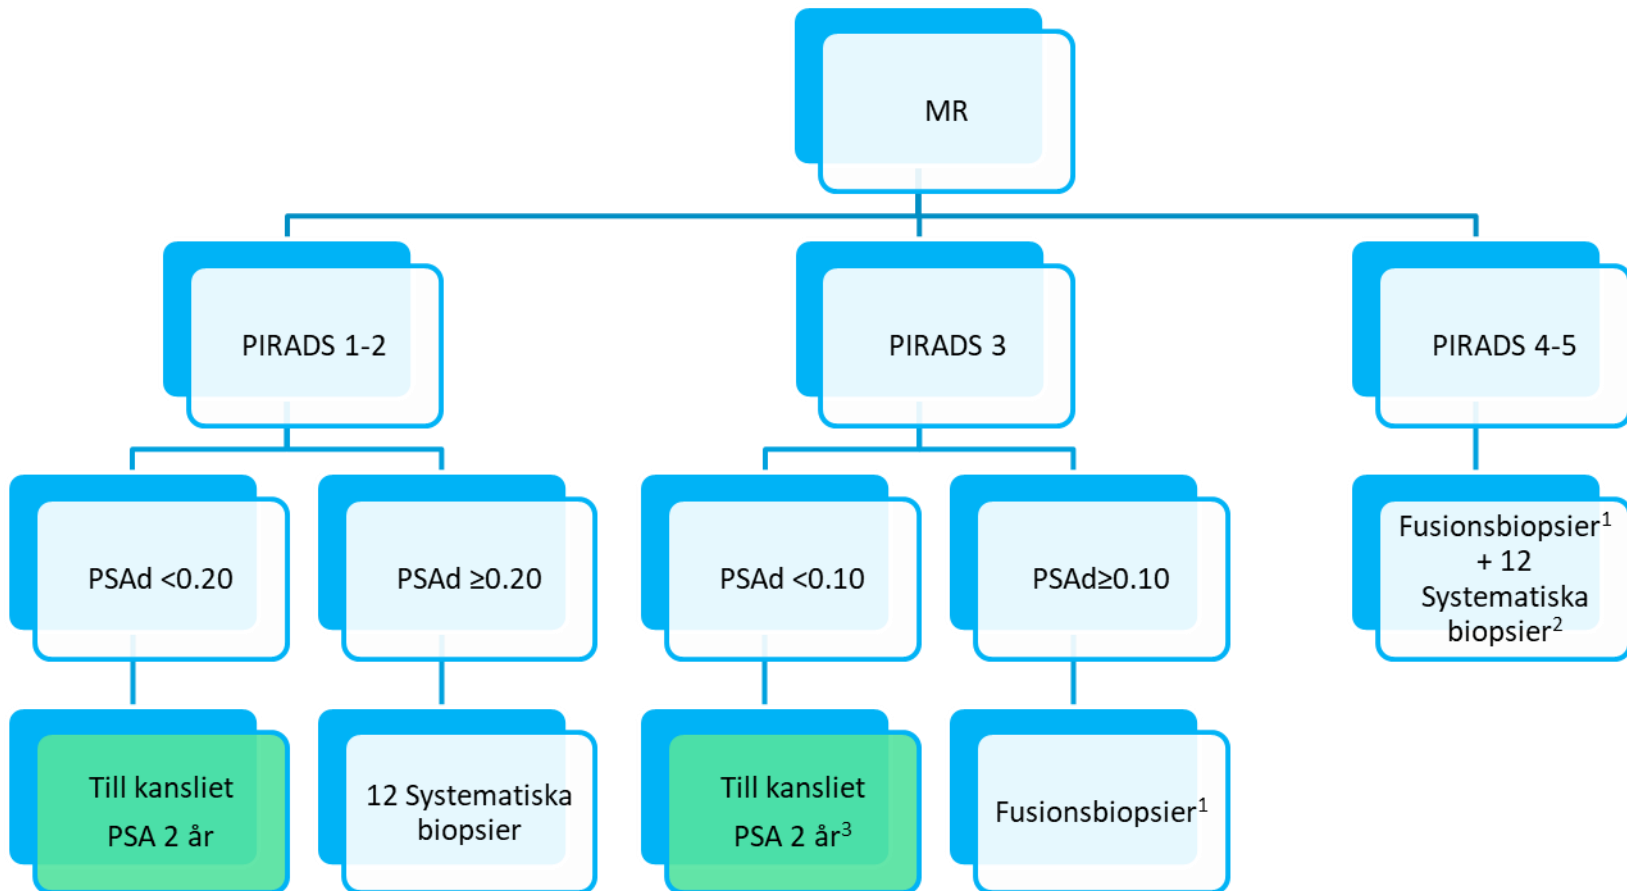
MR

PIRADS 1-2

PIRADS 3

PIRADS 4-5

PSAd <0.20

PSAd ≥0.20

PSAd <0.10

PSAd≥0.10

Fusionsbiopsier$^1$ + 12 Systematiska biopsier$^2$

Till kansliet
PSA 2 år

12 Systematiska biopsier

Till kansliet
PSA 2 år$^3$

Fusionsbiopsier$^1$